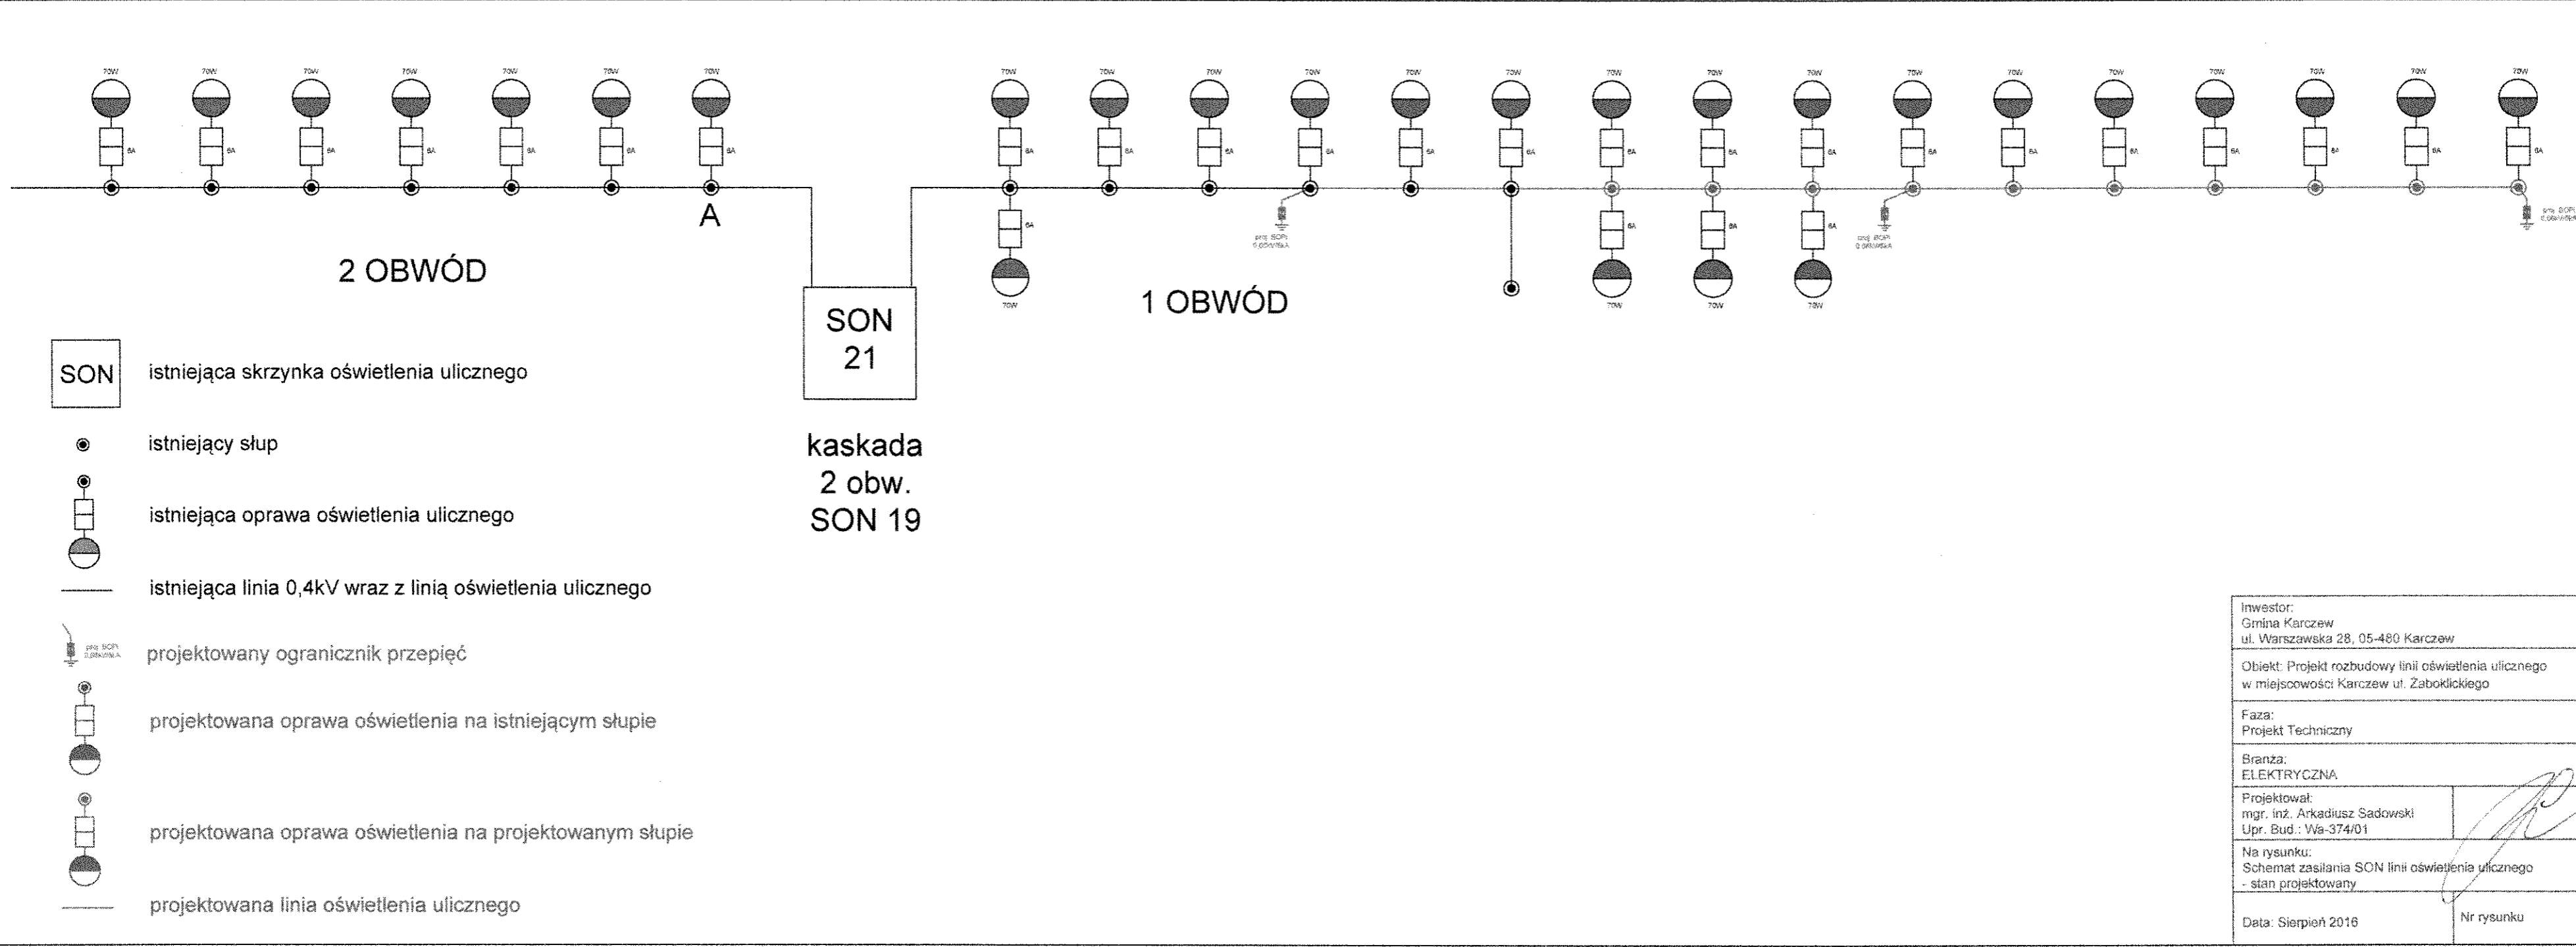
70W 70W 70W 70W 70W 70W 70W
6A 6A 6A 6A 6A 6A 6A
A

2 OBWÓD

70W 70W 70W 70W 70W 70W 70W 70W 70W 70W 70W 70W 70W 70W 70W 70W
6A 6A 6A 6A 6A 6A 6A 6A 6A 6A 6A 6A 6A 6A 6A 6A
6A 6A 6A 6A
70W 70W 70W 70W
proj. SOPi 0,6kV/5kA
proj. SOPi 0,6kV/5kA
proj. SOPi 0,6kV/5kA

1 OBWÓD

SON 21

kaskada
2 obw.
SON 19

SON istniejąca skrzynka oświetlenia ulicznego

istniejący słup

istniejąca oprawa oświetlenia ulicznego

istniejąca linia 0,4kV wraz z linią oświetlenia ulicznego

proj. SOPi 0,6kV/5kA projektowany ogranicznik przepięć

projektowana oprawa oświetlenia na istniejącym słupie

projektowana oprawa oświetlenia na projektowanym słupie

projektowana linia oświetlenia ulicznego

Inwestor:
Gmina Karczew
ul. Warszawska 28, 05-480 Karczew

Obiekt: Projekt rozbudowy linii oświetlenia ulicznego w miejscowości Karczew ul. Żaboklickiego

Faza:
Projekt Techniczny

Branża:
ELEKTRYCZNA

Projektował:
mgr. inż. Arkadiusz Sadowski
Upr. Bud.: Wa-374/01

Na rysunku:
Schemat zasilania SON linii oświetlenia ulicznego - stan projektowany

Data: Sierpień 2016

Nr rysunku